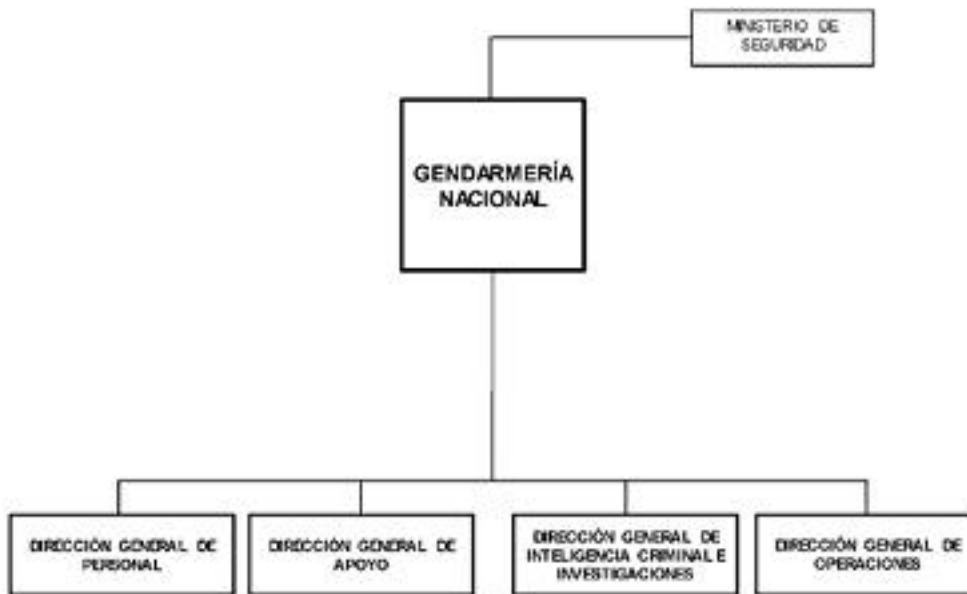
MINISTERIO DE SEGURIDAD

GENDARMERÍA NACIONAL

DIRECCIÓN GENERAL DE PERSONAL

DIRECCIÓN GENERAL DE APOYO

DIRECCIÓN GENERAL DE INTELIGENCIA CRIMINAL E INVESTIGACIONES

DIRECCIÓN GENERAL DE OPERACIONES